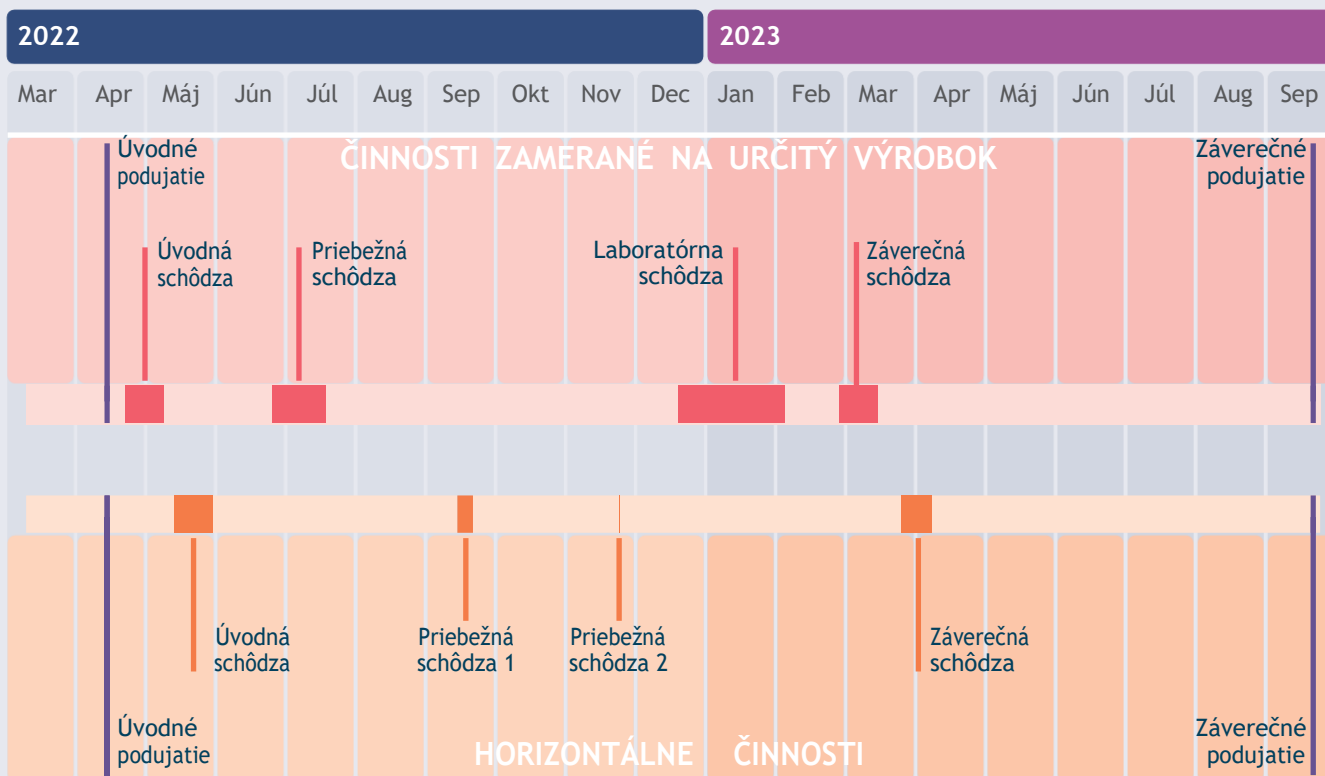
2022

2023

Mar Apr Máj Jún Júl Aug Sep Okt Nov Dec Jan Feb Mar Apr Máj Jún Júl Aug Sep

Úvodné podujatie

ČINNOSTI ZAMERANÉ NA URČITÝ VÝROBOK

Záverečné podujatie

Úvodná schôdza

Priebežná schôdza

Laboratórna schôdza

Záverečná schôdza

Úvodná schôdza

Priebežná schôdza 1

Priebežná schôdza 2

Záverečná schôdza

Úvodné podujatie

HORIZONTÁLNE ČINNOSTI

Záverečné podujatie